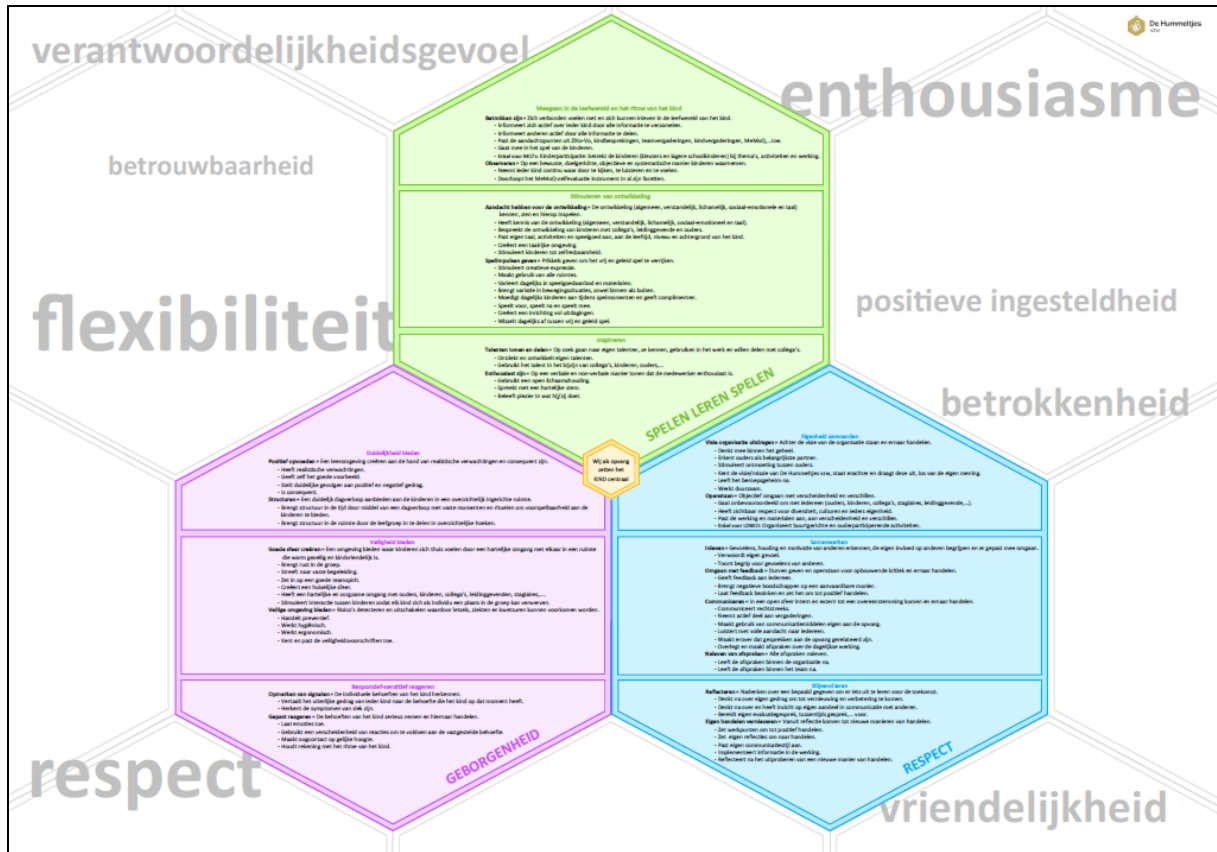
De Hummeltjes

verantwoordelijkheidsgevoel

enthousiasme

betrouwbaarheid

flexibiliteit

positieve ingesteldheid

betrokkenheid

respect

vriendelijkheid

Meegaan in de leefwereld en het ritme van het kind

Betrokken zijn = Zich verbonden voelen met en zich kunnen inleven in de leefwereld van het kind.
- Informeert zich actief over ieder kind door alle informatie te verzamelen.
- Informeert anderen actief door alle informatie te delen.
- Past de aandachtspunten uit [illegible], kindbesprekingen, teamvergaderingen, kindvergaderingen, MeMoQ,... toe.
- Gaat mee in het spel van de kinderen.
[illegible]
Observeren = Op een bewuste, doelgerichte, objectieve en systematische manier kinderen waarnemen.
- Neemt ieder kind continu waar door te kijken, te luisteren en te voelen.
- Doorloopt het MeMoQ-zelfevaluatie instrument in al zijn facetten.

Stimuleren van ontwikkeling

Aandacht hebben voor de ontwikkeling = De ontwikkeling (algemeen, verstandelijk, lichamelijk, sociaal-emotioneel en taal) kennen, zien en hierop inspelen.
- Heeft kennis van de ontwikkeling (algemeen, verstandelijk, lichamelijk, sociaal-emotioneel en taal).
- Bespreekt de ontwikkeling van kinderen met collega's, leidinggevende en ouders.
- Past eigen taal, activiteiten en speelgoed aan, aan de leeftijd, niveau en achtergrond van het kind.
- Creëert een taalrijke omgeving.
- Stimuleert kinderen tot zelfredzaamheid.
Spelimpulsen geven = Prikkels geven om het vrij en geleid spel te verrijken.
- Stimuleert creatieve expressie.
- Maakt gebruik van alle ruimtes.
- Varieert dagelijks in speelgoedaanbod en materialen.
- Brengt variatie in bewegingssituaties, zowel binnen als buiten.
- Moedigt dagelijks kinderen aan tijdens spelmomenten en geeft complimenten.
- Speelt voor, speelt na en speelt mee.
- Creëert een inrichting vol uitdagingen.
- Wisselt dagelijks af tussen vrij en geleid spel.

Inspireren

Talenten tonen en delen = Op zoek gaan naar eigen talenten, ze kennen, gebruiken in het werk en willen delen met collega's.
- Ontdekt en ontwikkelt eigen talenten.
- Gebruikt het talent in het bijzijn van collega's, kinderen, ouders,...
Enthousiast zijn = Op een verbale en non-verbale manier tonen dat de medewerker enthousiast is.
- Gebruikt een open lichaamshouding.
- Spreekt met een hartelijke stem.
- Beleeft plezier in wat hij/zij doet.

SPELEN LEREN SPELEN

Wij als opvang zetten het KIND centraal

Duidelijkheid bieden

Positief opvoeden = Een leefomgeving creëren aan de hand van realistische verwachtingen en consequent zijn.
- Heeft realistische verwachtingen.
- Geeft zelf het goede voorbeeld.
- Stelt duidelijke gevolgen aan positief en negatief gedrag.
- Is consequent.
Structuren = Een duidelijk dagverloop aanbieden aan de kinderen in een overzichtelijk ingerichte ruimte.
- Brengt structuur in de tijd door middel van een dagverloop met vaste momenten en rituelen om voorspelbaarheid aan de kinderen te bieden.
- Brengt structuur in de ruimte door de leefgroep in te delen in overzichtelijke hoeken.

Veiligheid bieden

Goede sfeer creëren = Een omgeving bieden waar kinderen zich thuis voelen door een hartelijke omgang met elkaar in een ruimte die warm gezellig en kindvriendelijk is.
- Brengt rust in de groep.
- Streeft naar vaste begeleiding.
- Zet in op een goede teamspirit.
- Creëert een huiselijke sfeer.
- Heeft een hartelijke en zorgzame omgang met ouders, kinderen, collega's, leidinggevenden, stagiaires,...
- Stimuleert interactie tussen kinderen zodat elk kind zich als individu een plaats in de groep kan verwerven.
Veilige omgeving bieden = Risico's detecteren en uitschakelen waardoor letsels, ziektes en kwetsuren kunnen voorkomen worden.
- Handelt preventief.
- Werkt hygiënisch.
- Werkt ergonomisch.
- Kent en past de veiligheidsvoorschriften toe.

Responsief-sensitief reageren

Opmerken van signalen = De individuele behoeftes van het kind herkennen.
- Vertaalt het uiterlijke gedrag van ieder kind naar de behoefte die het kind op dat moment heeft.
- Herkent de symptomen van ziek zijn.
Gepast reageren = De behoeften van het kind snel en zo goed mogelijk handelen.
- Laat emoties toe.
- Gebruikt een verscheidenheid van reacties om te voldoen aan de vastgestelde behoefte.
- Maakt oogcontact op gelijke hoogte.
- Houdt rekening met het ritme van het kind.

GEBORGENHEID

Eigenheid aanvaarden

Visie organisatie uitdragen = Achter de visie van de organisatie staan en ernaar handelen.
- Deelt onze binnen het geheel.
- Erkent ouders als belangrijkste partner.
- Stimuleert ontmoeting tussen ouders.
- Kent de visie/missie van De Hummeltjes vzw, staat erachter en draagt deze uit, los van de eigen mening.
- Leeft het beroepsgeheim na.
- Werkt duurzaam.
Openstaan = Objectief omgaan met verscheidenheid en verschillen.
- Gaat onbevooroordeeld om met iedereen (ouders, kinderen, collega's, stagiaires, leidinggevende,...).
- Heeft zichtbaar respect voor diversiteit, culturen en ieders eigenheid.
- Past de werking en materialen aan, aan verscheidenheid en verschillen.
- Onderneemt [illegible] buurtgerichte en ouderparticiperende activiteiten.

Samenwerken

Inleven = Gevoelens, houding en motivatie van anderen erkennen, de eigen invloed op anderen begrijpen en er gepast mee omgaan.
- Verwoordt eigen gevoel.
- Toont begrip voor gevoelens van anderen.
Omgaan met feedback = Durven geven en openstaan voor opbouwende kritiek en ernaar handelen.
- Geeft feedback aan iedereen.
- Brengt negatieve boodschappen op een aanvaardbare manier.
- Laat feedback bezinken en zet het om tot positief handelen.
Communiceren = In een open sfeer intern en extern tot een overeenstemming komen en ernaar handelen.
- Communiceert rechtstreeks.
- Neemt actief deel aan vergaderingen.
- Maakt gebruik van communicatiemiddelen eigen aan de opvang.
- Luistert met volle aandacht naar iedereen.
- Waakt erover dat gesprekken aan de opvang gerelateerd zijn.
- Overlegt en maakt afspraken over de dagelijkse werking.
Naleven van afspraken = Alle afspraken naleven.
- Leeft de afspraken binnen de organisatie na.
- Leeft de afspraken binnen het team na.

Blijvend leren

Reflecteren = Nadenken over een bepaald gegeven om er iets uit te leren voor de toekomst.
- Denkt na over eigen gedrag om tot verdieping en verbetering te komen.
- Denkt na over en heeft inzicht op eigen aandeel in communicatie met anderen.
- Benut eigen evaluatiegesprek, tussentijds gesprek,... voor.
Eigen handelen vernieuwen = Vanuit reflectie komen tot nieuwe manieren van handelen.
- Zet werkpunten om tot positief handelen.
- Zet eigen reflecties om naar handelen.
- Past eigen communicatiestijl aan.
- Implementeert informatie in de werking.
- Reflecteert na het uitproberen van een nieuwe manier van handelen.

RESPECT